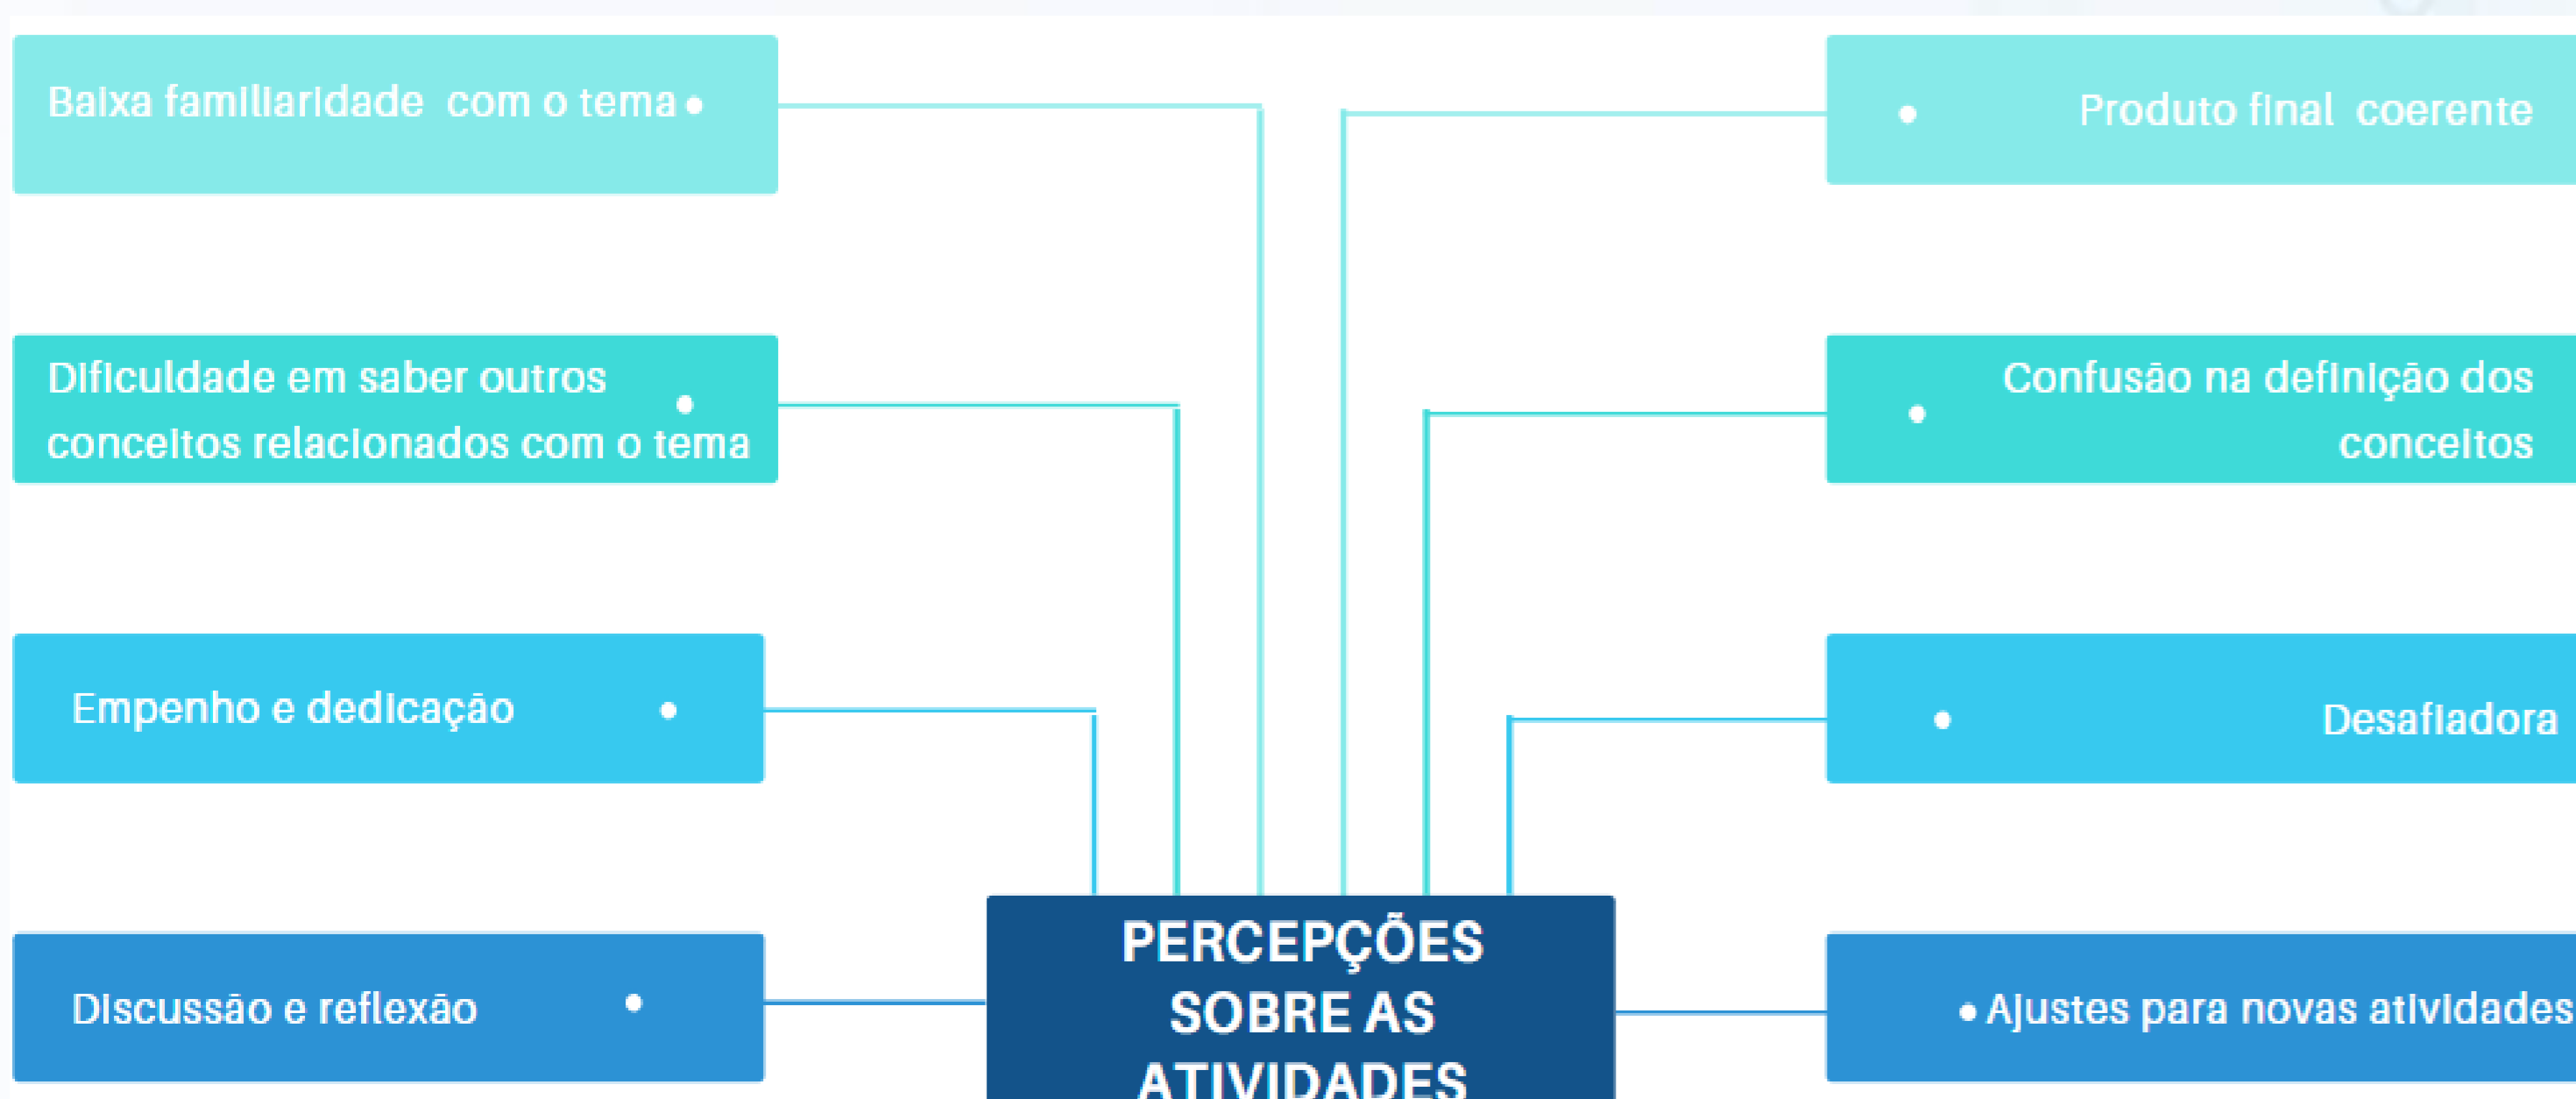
Baixa familiaridade com o tema

Dificuldade em saber outros conceitos relacionados com o tema

Empenho e dedicação

Discussão e reflexão

PERCEPÇÕES SOBRE AS ATIVIDADES

Produto final coerente

Confusão na definição dos conceitos

Desafiadora

Ajustes para novas atividades